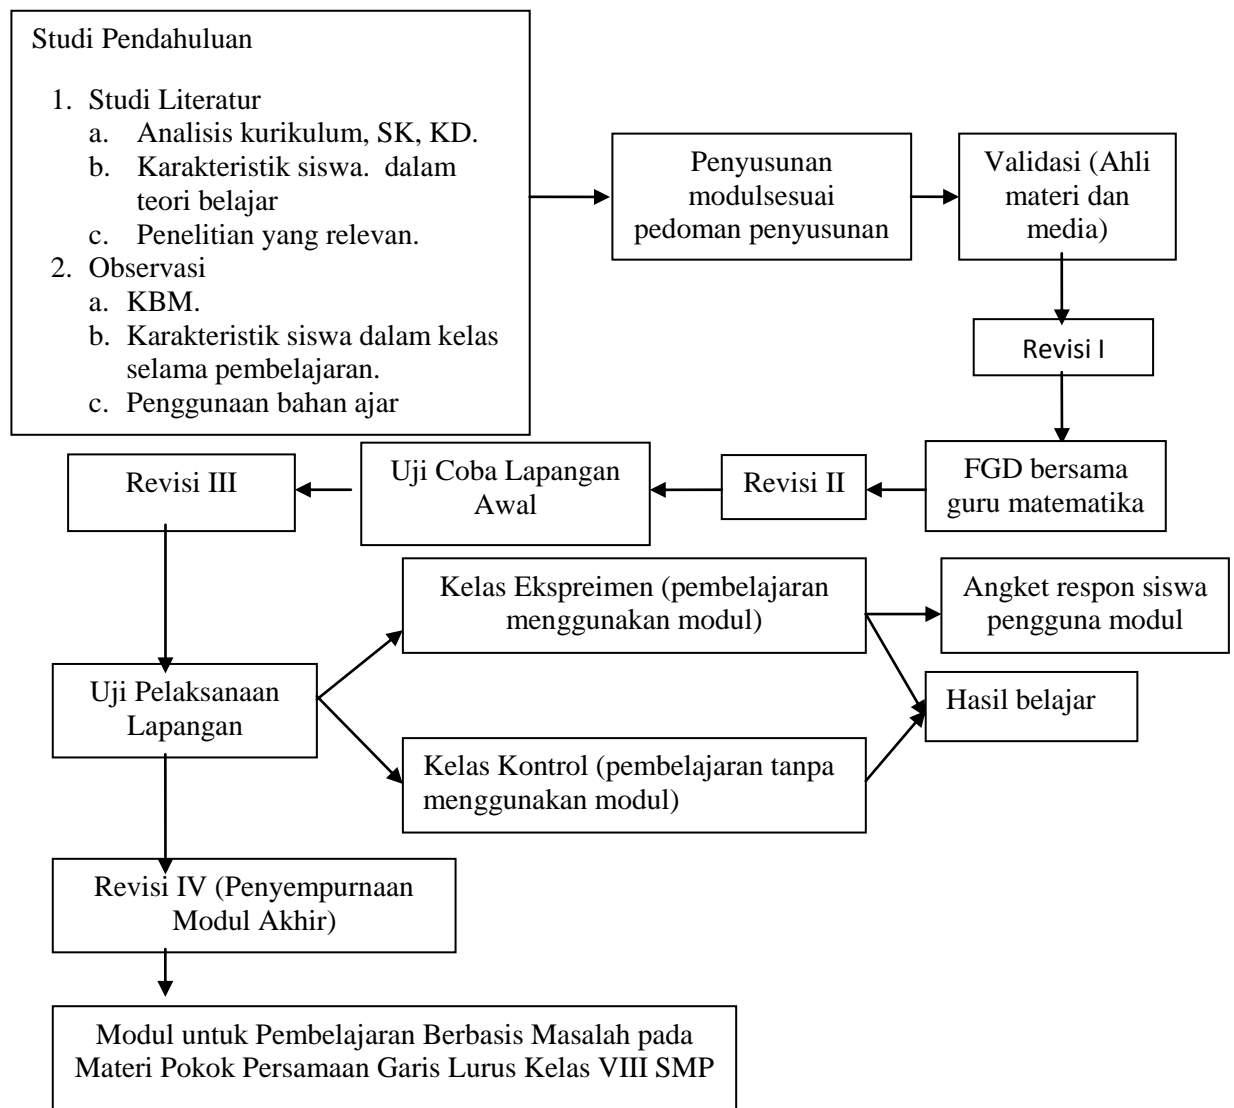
Studi Pendahuluan

1. Studi Literatur
   a. Analisis kurikulum, SK, KD.
   b. Karakteristik siswa. dalam teori belajar
   c. Penelitian yang relevan.
2. Observasi
   a. KBM.
   b. Karakteristik siswa dalam kelas selama pembelajaran.
   c. Penggunaan bahan ajar

Penyusunan modulsesuai pedoman penyusunan

Validasi (Ahli materi dan media)

Revisi I

FGD bersama guru matematika

Revisi II

Uji Coba Lapangan Awal

Revisi III

Uji Pelaksanaan Lapangan

Kelas Ekspreimen (pembelajaran menggunakan modul)

Angket respon siswa pengguna modul

Hasil belajar

Kelas Kontrol (pembelajaran tanpa menggunakan modul)

Revisi IV (Penyempurnaan Modul Akhir)

Modul untuk Pembelajaran Berbasis Masalah pada Materi Pokok Persamaan Garis Lurus Kelas VIII SMP